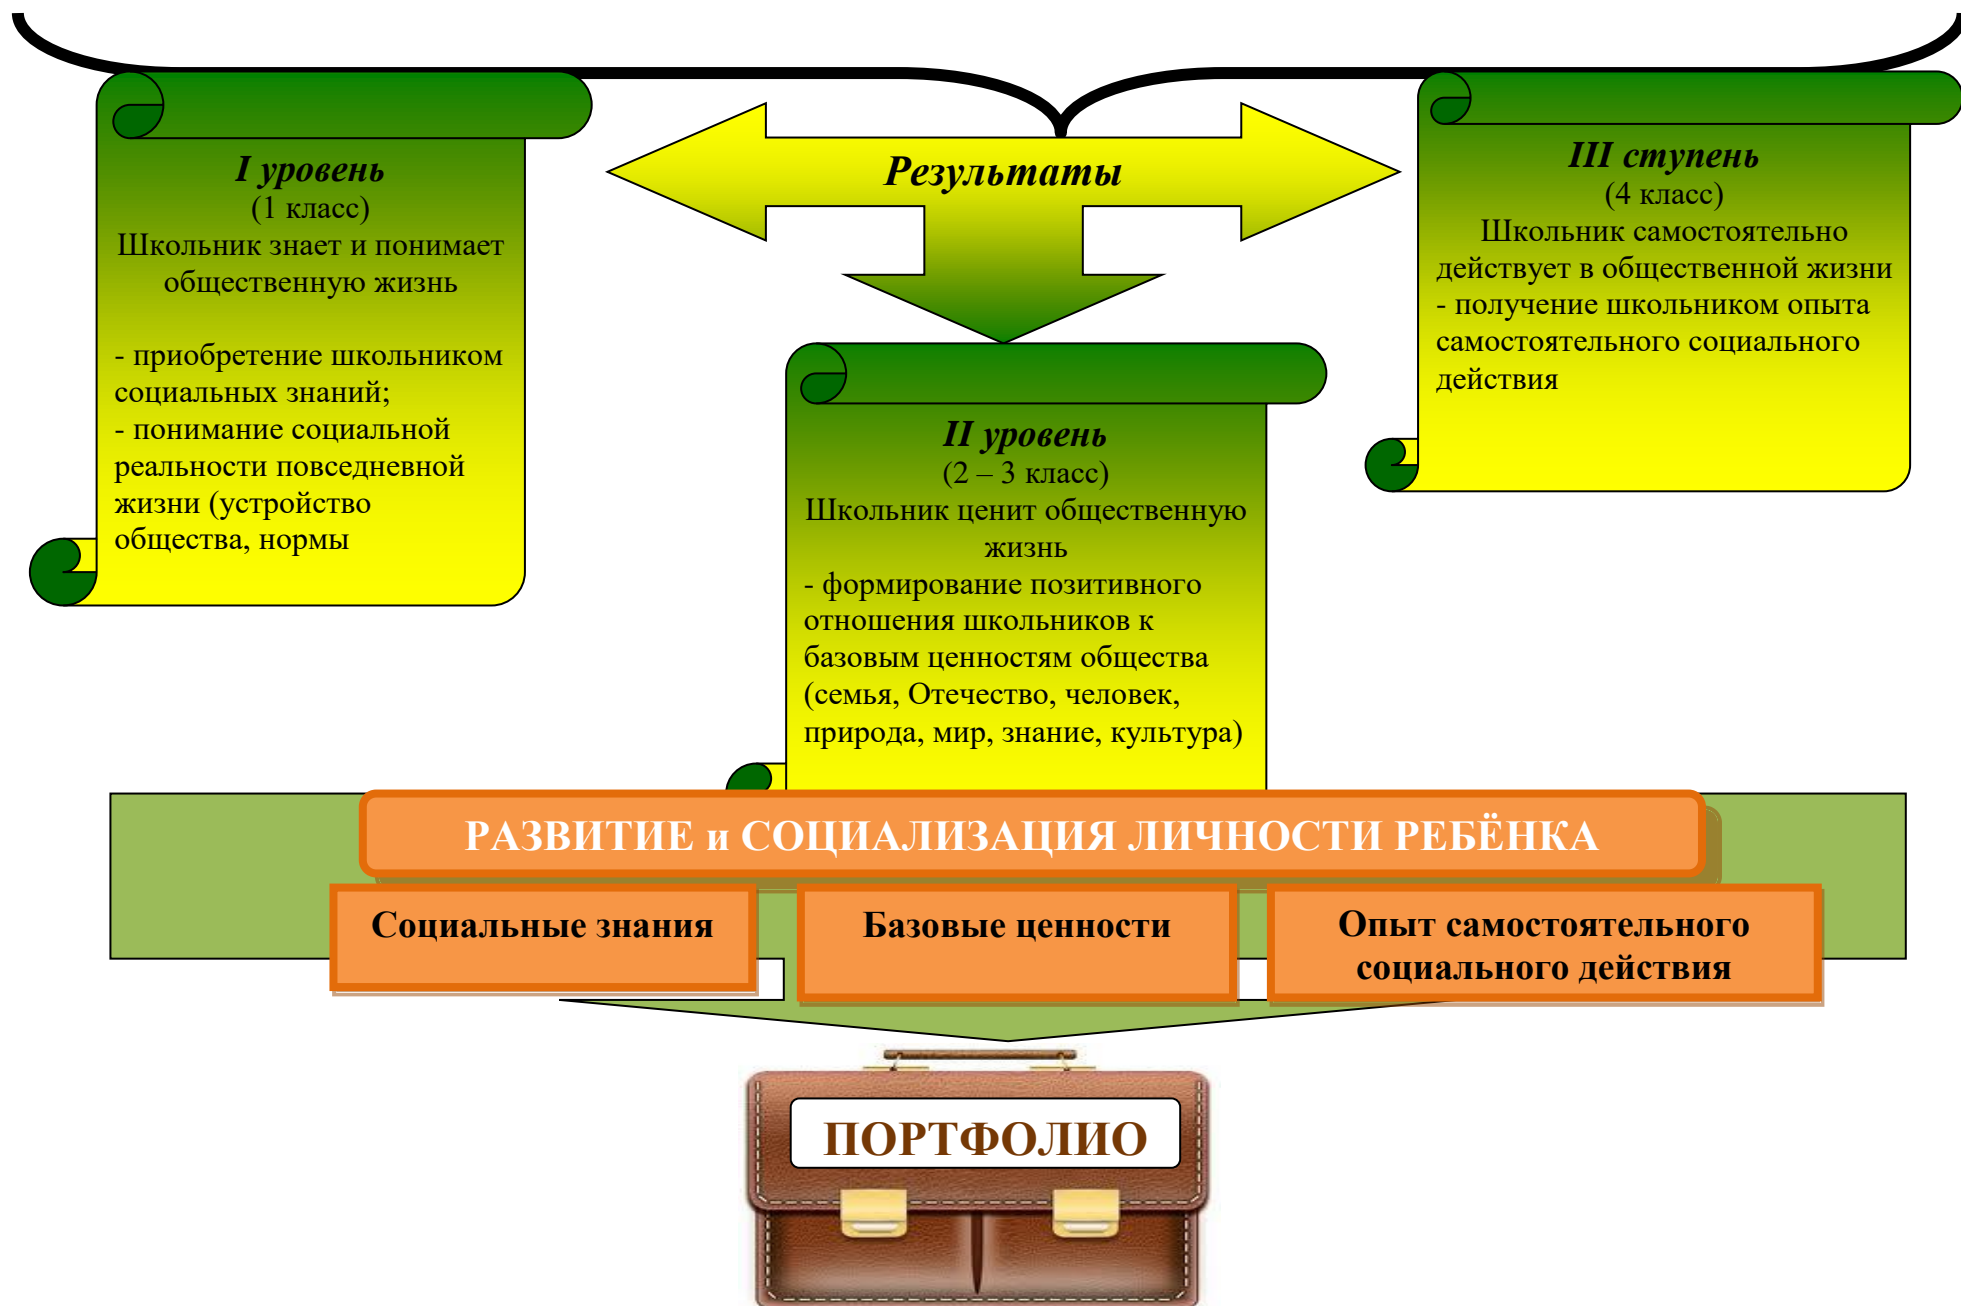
I уровень
(1 класс)
Школьник знает и понимает общественную жизнь

- приобретение школьником социальных знаний;
- понимание социальной реальности повседневной жизни (устройство общества, нормы

Результаты

III ступень
(4 класс)
Школьник самостоятельно действует в общественной жизни
- получение школьником опыта самостоятельного социального действия

II уровень
(2 – 3 класс)
Школьник ценит общественную жизнь
- формирование позитивного отношения школьников к базовым ценностям общества (семья, Отечество, человек, природа, мир, знание, культура)

РАЗВИТИЕ и СОЦИАЛИЗАЦИЯ ЛИЧНОСТИ РЕБЁНКА

Социальные знания

Базовые ценности

Опыт самостоятельного социального действия

ПОРТФОЛИО